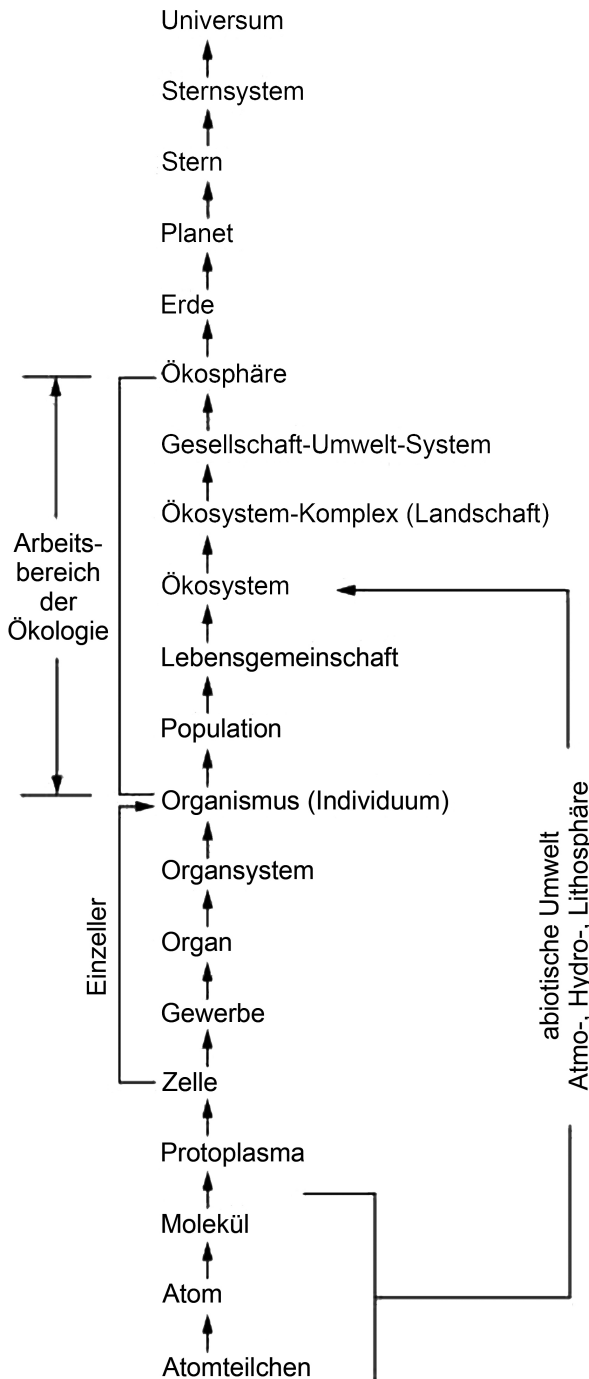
Universum
Sternsystem
Stern
Planet
Erde
Ökosphäre
Gesellschaft-Umwelt-System
Ökosystem-Komplex (Landschaft)
Ökosystem
Lebensgemeinschaft
Population
Organismus (Individuum)
Organsystem
Organ
Gewerbe
Zelle
Protoplasma
Molekül
Atom
Atomteilchen

Arbeitsbereich der Ökologie

Einzeller

abiotische Umwelt
Atmo-, Hydro-, Lithosphäre